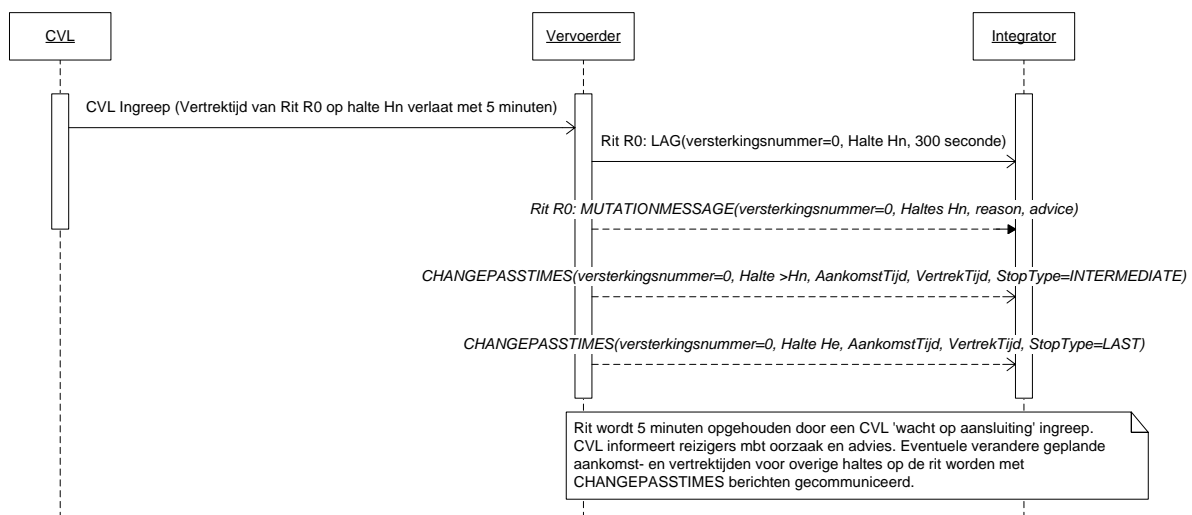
CVL

Vervoerder

Integrator

CVL Ingreep (Vertrektijd van Rit R0 op halte Hn verlaat met 5 minuten)

Rit R0: LAG(versterkingsnummer=0, Halte Hn, 300 seconde)

Rit R0: MUTATIONMESSAGE(versterkingsnummer=0, Haltes Hn, reason, advice)

CHANGEPASSTIMES(versterkingsnummer=0, Halte >Hn, AankomstTijd, VertrekTijd, StopType=INTERMEDIATE)

CHANGEPASSTIMES(versterkingsnummer=0, Halte He, AankomstTijd, VertrekTijd, StopType=LAST)

Rit wordt 5 minuten opgehouden door een CVL 'wacht op aansluiting' ingreep. CVL informeert reizigers mbt oorzaak en advies. Eventuele verandere geplande aankomst- en vertrektijden voor overige haltes op de rit worden met CHANGEPASSTIMES berichten gecommuniceerd.